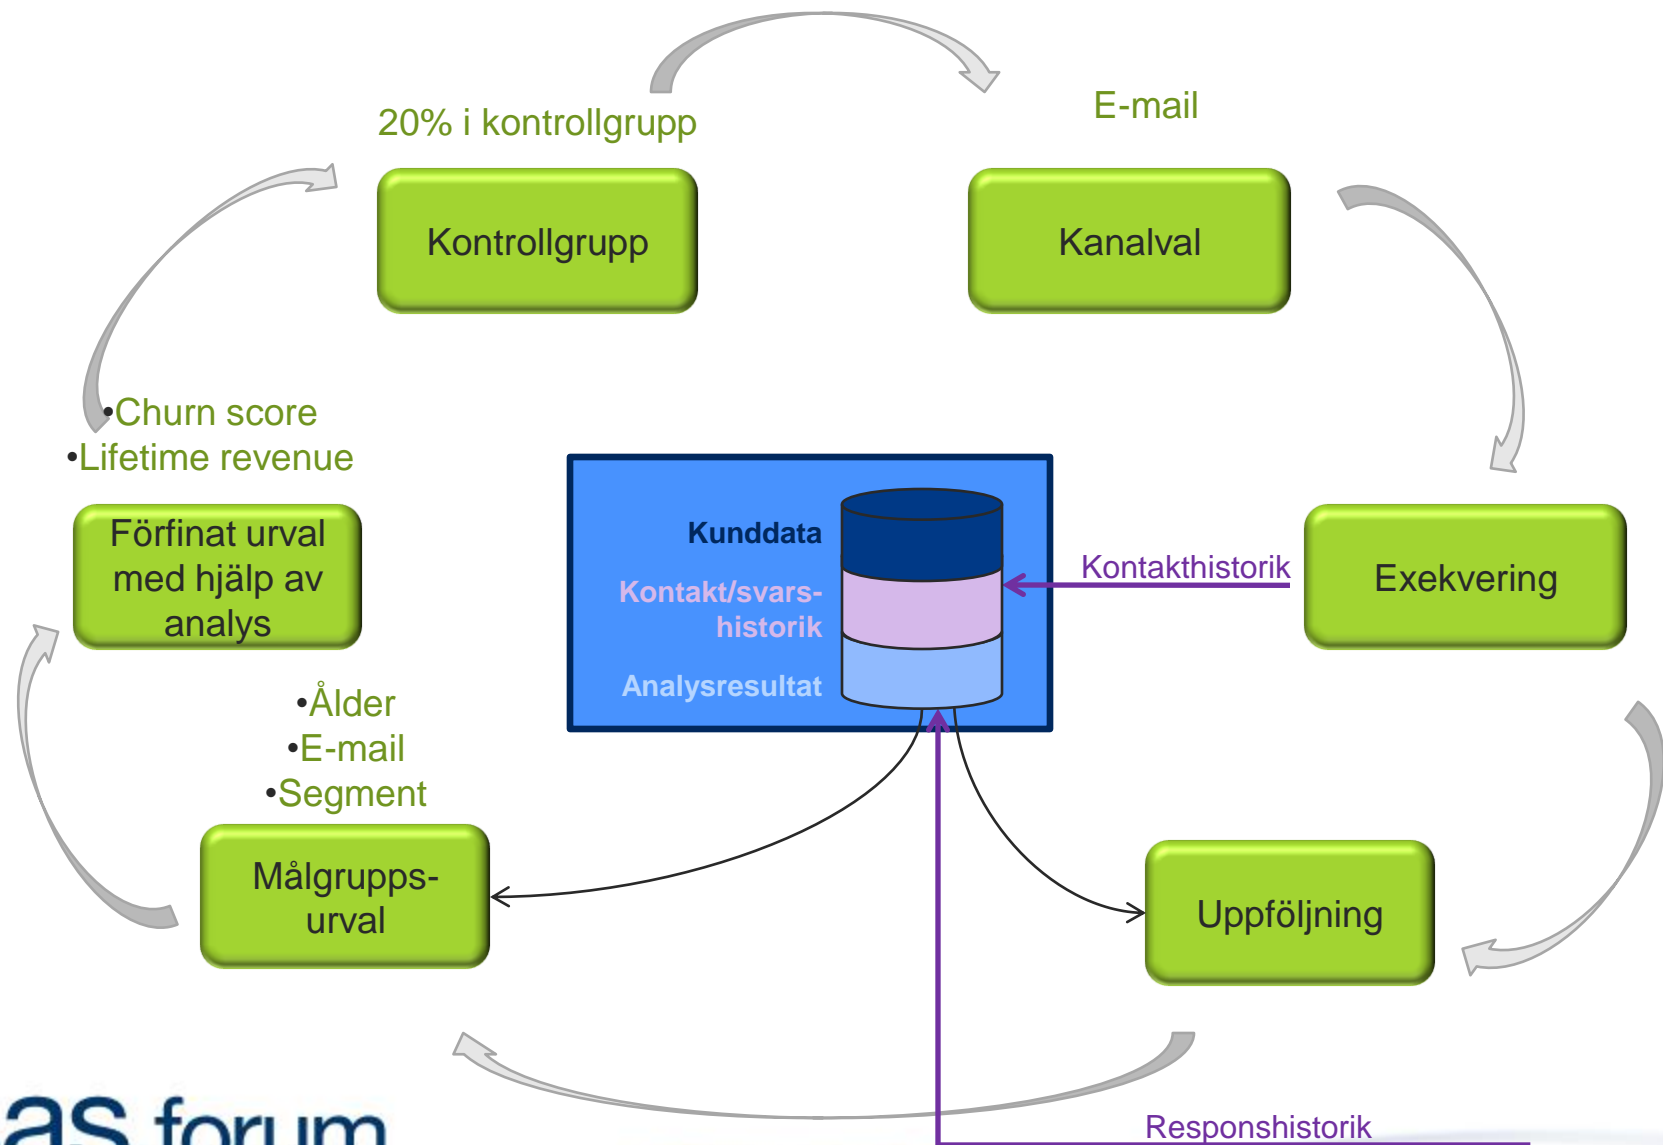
20% i kontrollgrupp

E-mail

Kontrollgrupp

Kanalval

•Churn score
•Lifetime revenue

Förfinat urval med hjälp av analys

Kunddata

Kontakt/svars-historik

Analysresultat

Kontakthistorik

Exekvering

•Ålder
•E-mail
•Segment

Målgrupps-urval

Uppföljning

Responshistorik

as forum